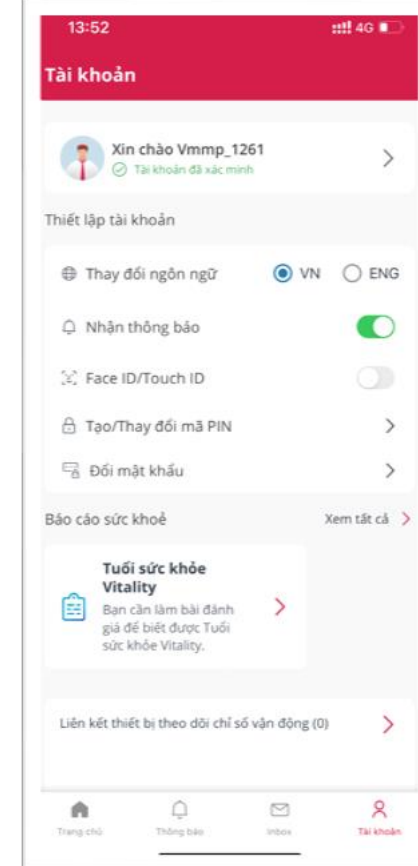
13:52
4G

Tài khoản

Xin chào Vmmp_1261
Tài khoản đã xác minh

Thiết lập tài khoản

Thay đổi ngôn ngữ
VN
ENG

Nhận thông báo

Face ID/Touch ID

Tạo/Thay đổi mã PIN

Đổi mật khẩu

Báo cáo sức khoẻ
Xem tất cả

Tuổi sức khỏe Vitality
Bạn cần làm bài đánh giá để biết được Tuổi sức khỏe Vitality.

Liên kết thiết bị theo dõi chỉ số vận động (0)

Trang chủ
Thông báo
Inbox
Tài khoản